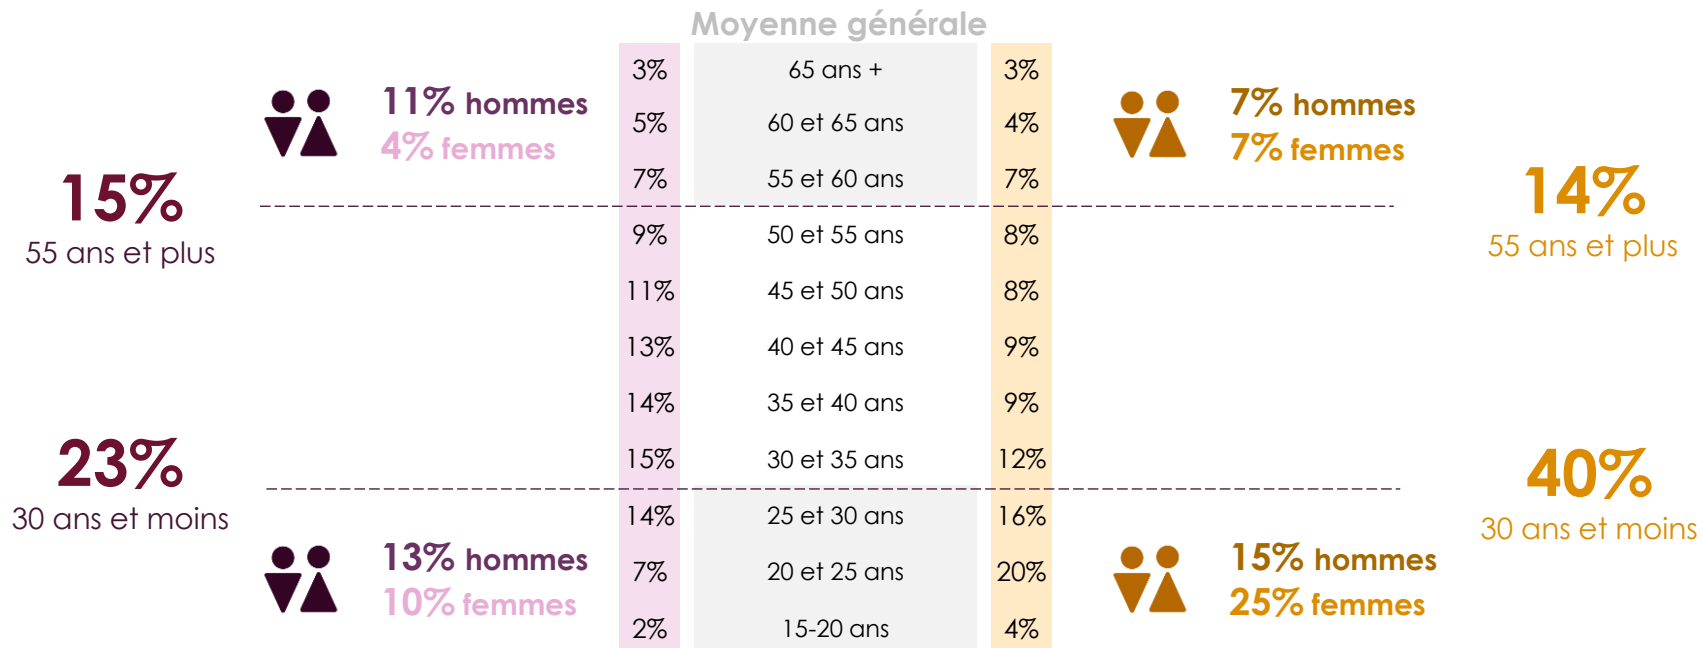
Moyenne générale

| | | |
|---|---|---|
| 3% | 65 ans + | 3% |
| 5% | 60 et 65 ans | 4% |
| 7% | 55 et 60 ans | 7% |
| 9% | 50 et 55 ans | 8% |
| 11% | 45 et 50 ans | 8% |
| 13% | 40 et 45 ans | 9% |
| 14% | 35 et 40 ans | 9% |
| 15% | 30 et 35 ans | 12% |
| 14% | 25 et 30 ans | 16% |
| 7% | 20 et 25 ans | 20% |
| 2% | 15-20 ans | 4% |

11% hommes
4% femmes

15%
55 ans et plus

23%
30 ans et moins

13% hommes
10% femmes

7% hommes
7% femmes

14%
55 ans et plus

40%
30 ans et moins

15% hommes
25% femmes